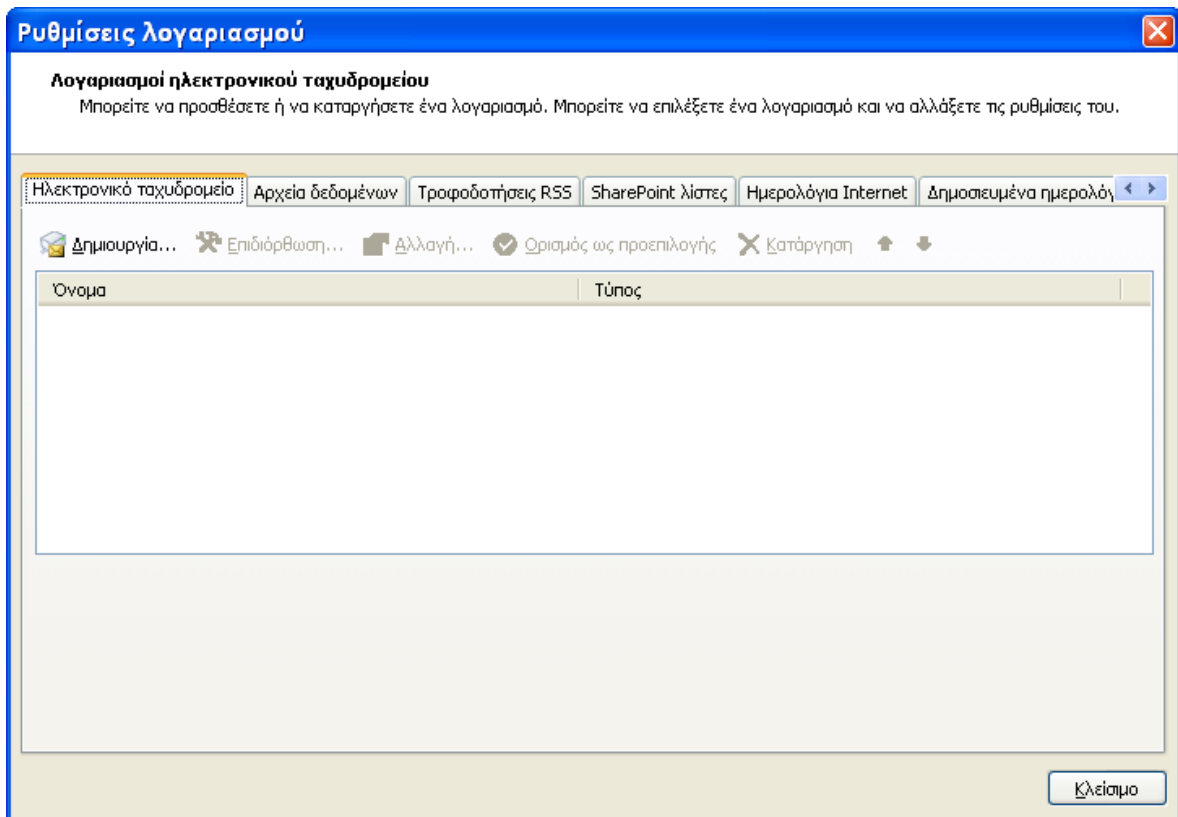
Ρυθμίσεις λογαριασμού

Λογαριασμοί ηλεκτρονικού ταχυδρομείου
Μπορείτε να προσθέσετε ή να καταργήσετε ένα λογαριασμό. Μπορείτε να επιλέξετε ένα λογαριασμό και να αλλάξετε τις ρυθμίσεις του.

Ηλεκτρονικό ταχυδρομείο | Αρχεία δεδομένων | Τροφοδοτήσεις RSS | SharePoint λίστες | Ημερολόγια Internet | Δημοσιευμένα ημερολόγ

Δημιουργία... Επιδιόρθωση... Αλλαγή... Ορισμός ως προεπιλογής Κατάργηση

| Όνομα | Τύπος |
|---|---|

Κλείσιμο